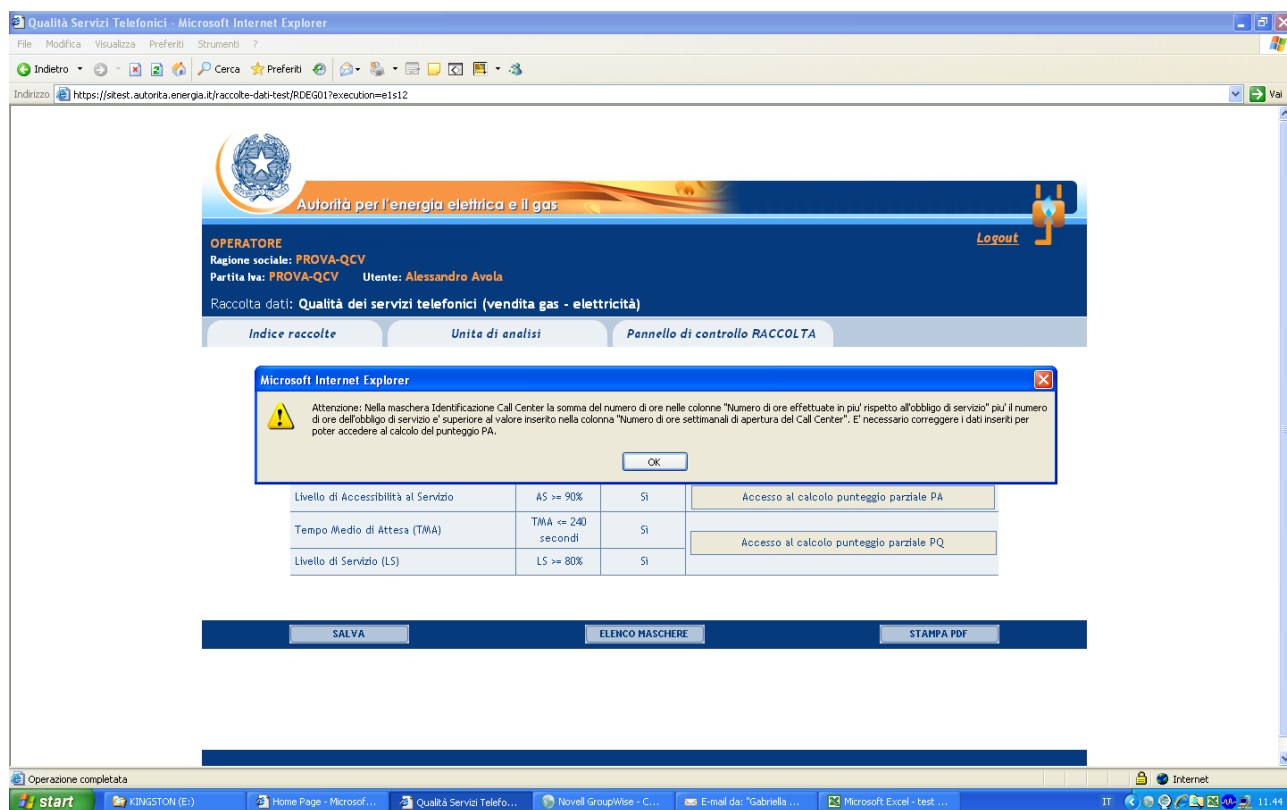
Qualità Servizi Telefonici - Microsoft Internet Explorer

File Modifica Visualizza Preferiti Strumenti ?

Indietro Cerca Preferiti

Indirizzo https://sitest.autorita.energia.it/raccolte-dati-test/RDEG01?execution=e1s12

Vai

Autorità per l'energia elettrica e il gas

OPERATORE
Ragione sociale: PROVA-QCV
Partita Iva: PROVA-QCV Utente: Alessandro Avola

Logout

Raccolta dati: Qualità dei servizi telefonici (vendita gas - elettricità)

Indice raccolte
Unita di analisi
Pannello di controllo RACCOLTA

Microsoft Internet Explorer

Attenzione: Nella maschera Identificazione Call Center la somma del numero di ore nelle colonne "Numero di ore effettuate in piu' rispetto all'obbligo di servizio" piu' il numero di ore dell'obbligo di servizio e' superiore al valore inserito nella colonna "Numero di ore settimanali di apertura del Call Center". E' necessario correggere i dati inseriti per poter accedere al calcolo del punteggio PA.

OK

| Livello di Accessibilità al Servizio | AS >= 90% | Sì | Accesso al calcolo punteggio parziale PA |
|---|---|---|---|
| Tempo Medio di Attesa (TMA) | TMA <= 240 secondi | Sì | Accesso al calcolo punteggio parziale PQ |
| Livello di Servizio (LS) | LS >= 80% | Sì | |

SALVA
ELENCO MASCHERE
STAMPA PDF

Operazione completata
Internet

start
KINGSTON (E:)
Home Page - Microsof...
Qualità Servizi Telefo...
Novell GroupWise - C...
E-mail da: "Gabriella ...
Microsoft Excel - test ...
IT
11.44